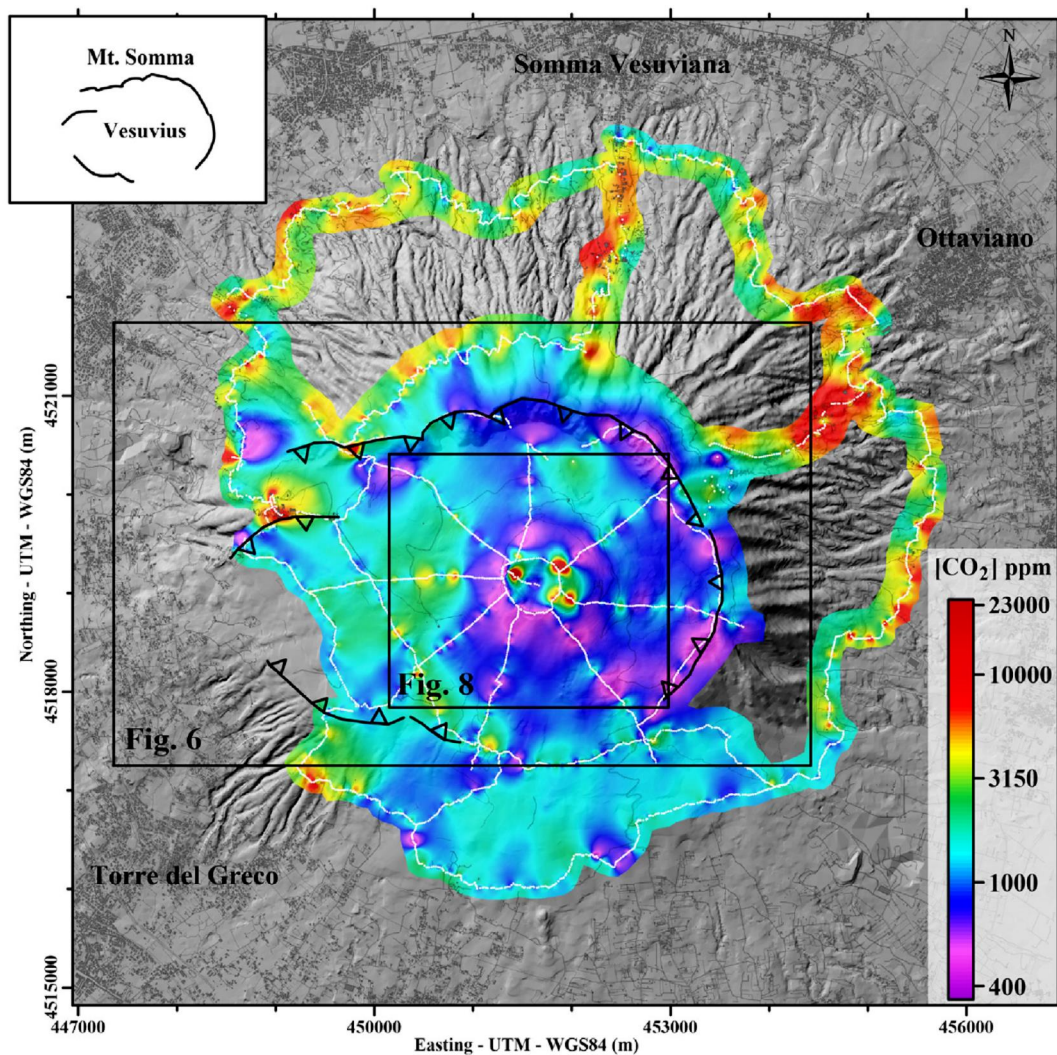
Mt. Somma

Vesuvius

Somma Vesuviana

N

Ottaviano

Northing - UTM - WGS84 (m)

4521000

4518000

4515000

Fig. 8

Fig. 6

Torre del Greco

$[CO_2]$ ppm

23000

10000

3150

1000

400

447000

450000

453000

456000

Easting - UTM - WGS84 (m)